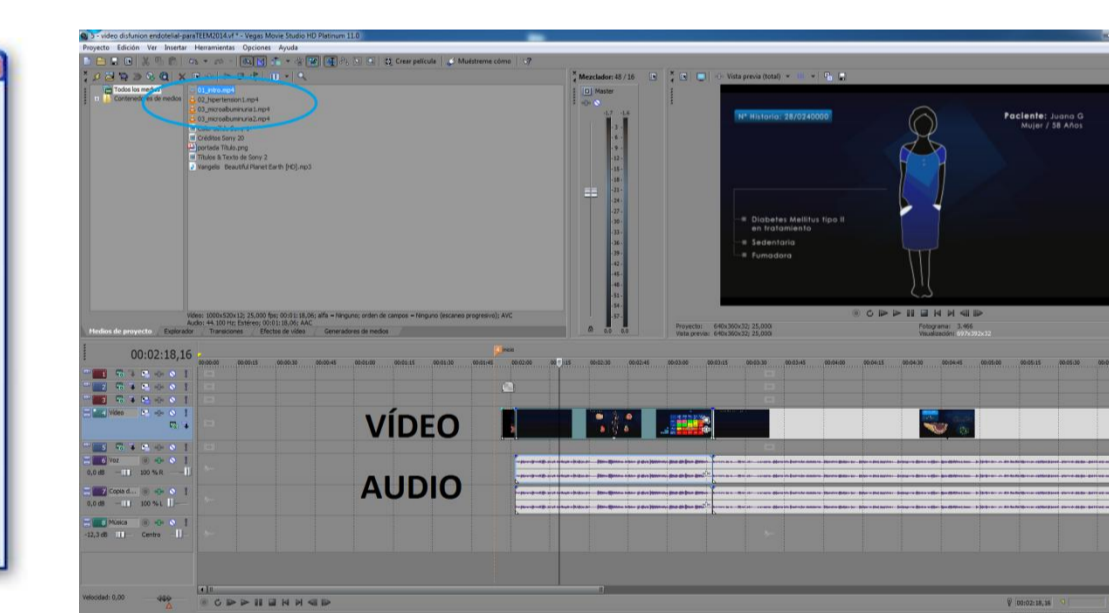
5 - video disfuncion endotelial-paraTEEM2014.vf * - Vegas Movie Studio HD Platinum 11.0

Proyecto Edición Ver Insertar Herramientas Opciones Ayuda

Crear película Muéstreme cómo

Todos los medios
Contenedores de medios

01_intro.mp4
02_hipertension1.mp4
03_microalbuminuria1.mp4
03_microalbuminuria2.mp4
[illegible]
Créditos Sony 20
portada Titulo.png
Títulos & Texto de Sony 2
Vangelis Beautiful Planet Earth [HD].mp3

Vídeo: 1080x520x12; 25,000 fps; 00:01:18,06; alfa = Ninguno; orden de campos = Ninguno (escaneo progresivo); AVC
Audio: 44.100 Hz; Estéreo; 00:01:18,06; AAC

Medios de proyecto Explorador Transiciones Efectos de vídeo Generadores de medios

Mezclador: 48 / 16
Master

Vista previa (total)

Nº Historia: 28/0240000

Paciente: Juana G
Mujer / 38 Años

Diabetes Mellitus tipo II en tratamiento
Sedentaria
Fumadora

Proyecto: 640x360x32; 25,000
Vista previa: 640x360x32; 25,000

Fotograma: 3.466
Visualización: 697x392x32

00:02:18,16

inicio

Vídeo

Voz
0,0 dB 100 % R

Copia d...
0,0 dB 100 % L

Música
-11,3 dB Centro

VÍDEO

AUDIO

Velocidad: 0,00

00:02:18,16